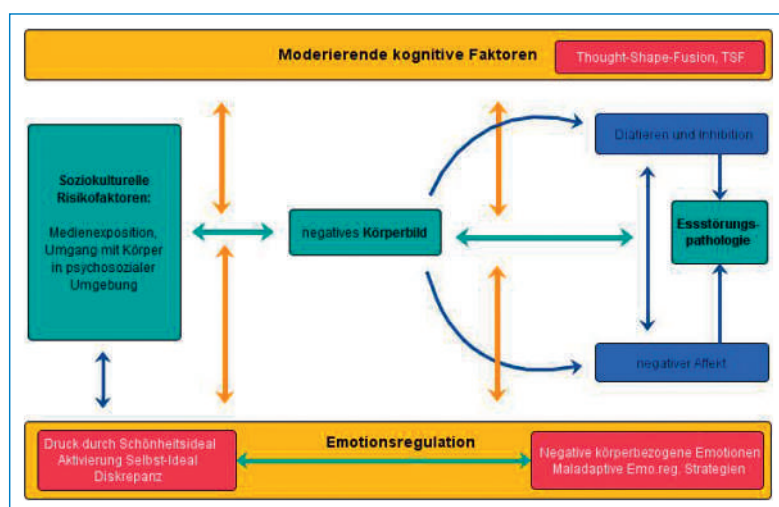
Moderierende kognitive Faktoren

Thought-Shape-Fusion, TSF

Soziokulturelle Risikofaktoren:

Medienexposition, Umgang mit Körper in psychosozialer Umgebung

negatives Körperbild

Diätieren und Inhibition

Essstörungspathologie

negativer Affekt

Emotionsregulation

Druck durch Schönheitsideal
Aktivierung Selbst-Ideal Diskrepanz

Negative körperbezogene Emotionen
Maladaptive Emo.reg. Strategien